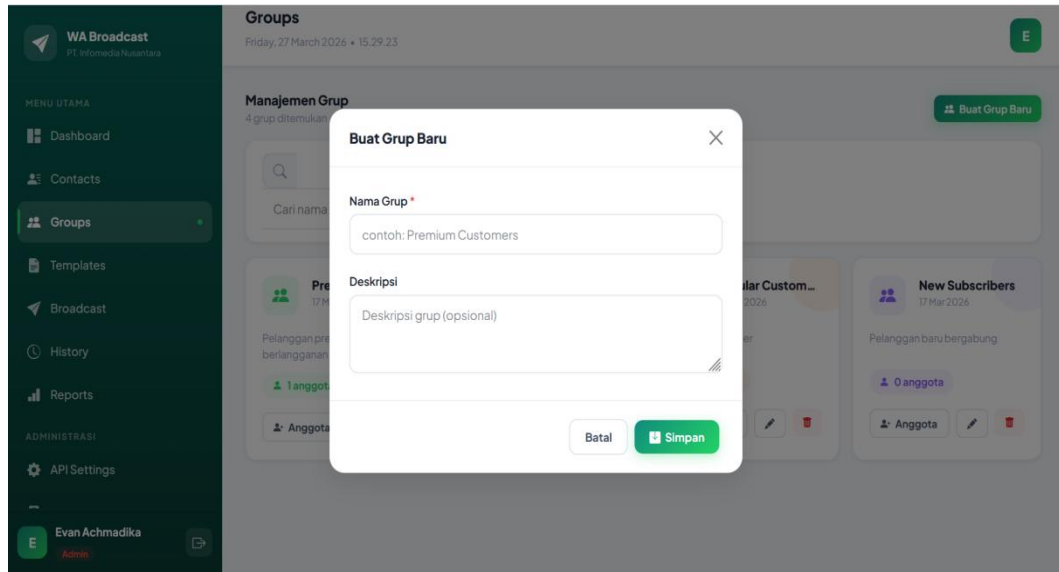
WA Broadcast
PT. Infomedia Nusantara

MENU UTAMA
Dashboard
Contacts
Groups
Templates
Broadcast
History
Reports
ADMINISTRASI
API Settings

E
Evan Achmadika
Admin

Groups
Friday, 27 March 2026 • 15.29.23

E

Manajemen Grup
4 grup ditemukan

Buat Grup Baru

Cari nama

Pre
17 M
Pelanggan pre
berlangganan
1 anggota
Anggota

ular Custom...
2026
er

New Subscribers
17 Mar 2026
Pelanggan baru bergabung
0 anggota
Anggota

Buat Grup Baru

Nama Grup *
contoh: Premium Customers

Deskripsi
Deskripsi grup (opsional)

Batal
Simpan